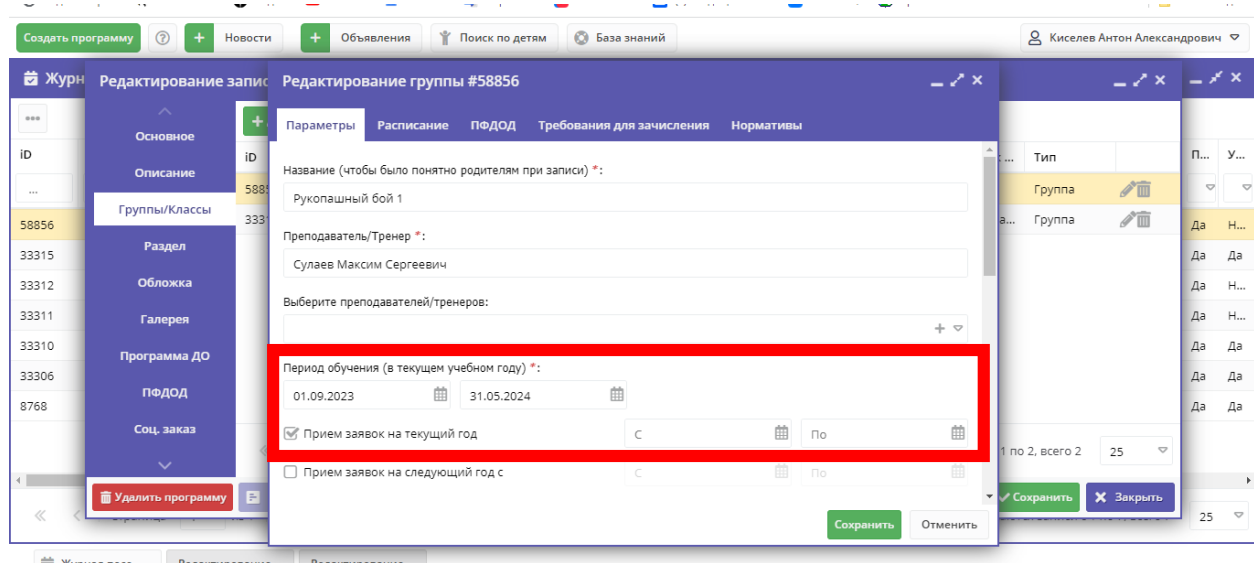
Создать программу
Новости
Объявления
Поиск по детям
База знаний
Киселев Антон Александрович

Журн
Редактирование запис
Основное
Описание
Группы/Классы
Раздел
Обложка
Галерея
Программа ДО
ПФДОД
Соц. заказ
Удалить программу

iD
58856
33315
33312
33311
33310
33306
8768

Тип
Группа
Группа
П...
У...
Да Н...
Да Да
Да Н...
Да Н...
Да Да
Да Да
Да Н...
1 по 2, всего 2
25
Сохранить
Закрыть
25

Редактирование группы #58856
Параметры
Расписание
ПФДОД
Требования для зачисления
Нормативы
Название (чтобы было понятно родителям при записи) *:
Рукопашный бой 1
Преподаватель/Тренер *:
Сулаев Максим Сергеевич
Выберите преподавателей/тренеров:
Период обучения (в текущем учебном году) *:
01.09.2023
31.05.2024
Прием заявок на текущий год
С
По
Прием заявок на следующий год с
С
По
Сохранить
Отменить